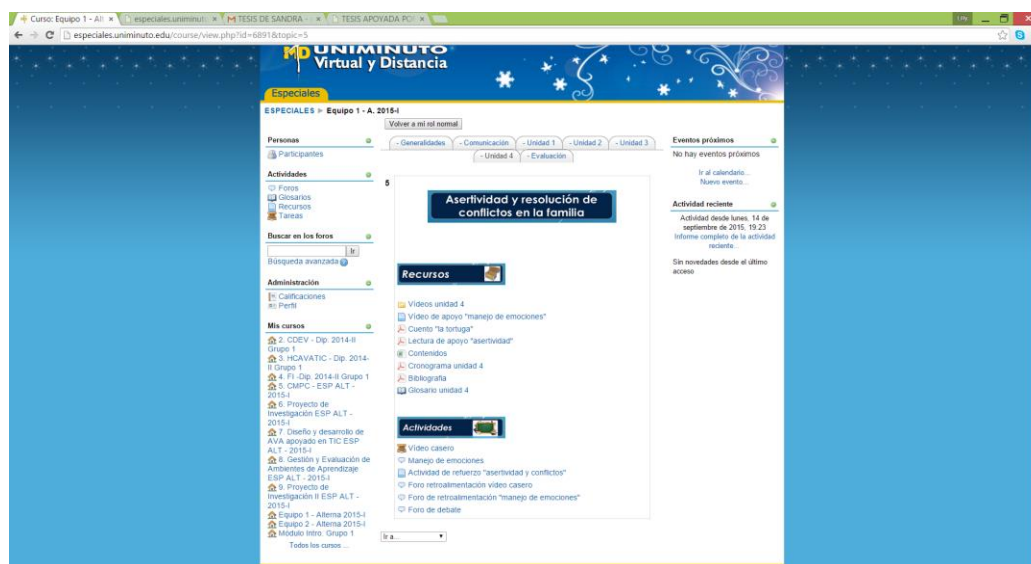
Curso: Equipo 1 - Alt × especiales.uniminuto × TESIS DE SANDRA × TESIS APOYADA POR ×

especiales.uniminuto.edu/course/view.php?id=6891&topic=5

MD UNIMINUTO Virtual y Distancia

Especiales

ESPECIALES ► Equipo 1 - A. 2015-I

Volver a mi rol normal

Personas
Participantes

Actividades
Foros
Glosarios
Recursos
Tareas

Buscar en los foros
Ir
Búsqueda avanzada

Administración
Calificaciones
Perfil

Mis cursos
2. CDEV - Dip. 2014-II Grupo 1
3. HCAVATIC - Dip. 2014-II Grupo 1
4. FI -Dip. 2014-II Grupo 1
5. CMPC - ESP ALT - 2015-I
6. Proyecto de Investigación ESP ALT - 2015-I
7. Diseño y desarrollo de AVA apoyado en TIC ESP ALT - 2015-I
8. Gestión y Evaluación de Ambientes de Aprendizaje ESP ALT - 2015-I
9. Proyecto de Investigación II ESP ALT - 2015-I
Equipo 1 - Alterna 2015-I
Equipo 2 - Alterna 2015-I
Módulo Intro. Grupo 1
Todos los cursos ...

- Generalidades - Comunicación - Unidad 1 - Unidad 2 - Unidad 3 - Unidad 4 - Evaluación

5

Asertividad y resolución de conflictos en la familia

Recursos
Videos unidad 4
Video de apoyo "manejo de emociones"
Cuento "la tortuga"
Lectura de apoyo "asertividad"
Contenidos
Cronograma unidad 4
Bibliografía
Glosario unidad 4

Actividades
Video casero
Manejo de emociones
Actividad de refuerzo "asertividad y conflictos"
Foro retroalimentación video casero
Foro de retroalimentación "manejo de emociones"
Foro de debate

Ir a...

Eventos próximos
No hay eventos próximos
Ir al calendario...
Nuevo evento...

Actividad reciente
Actividad desde lunes, 14 de septiembre de 2015, 19:23
Informe completo de la actividad reciente...
Sin novedades desde el último acceso